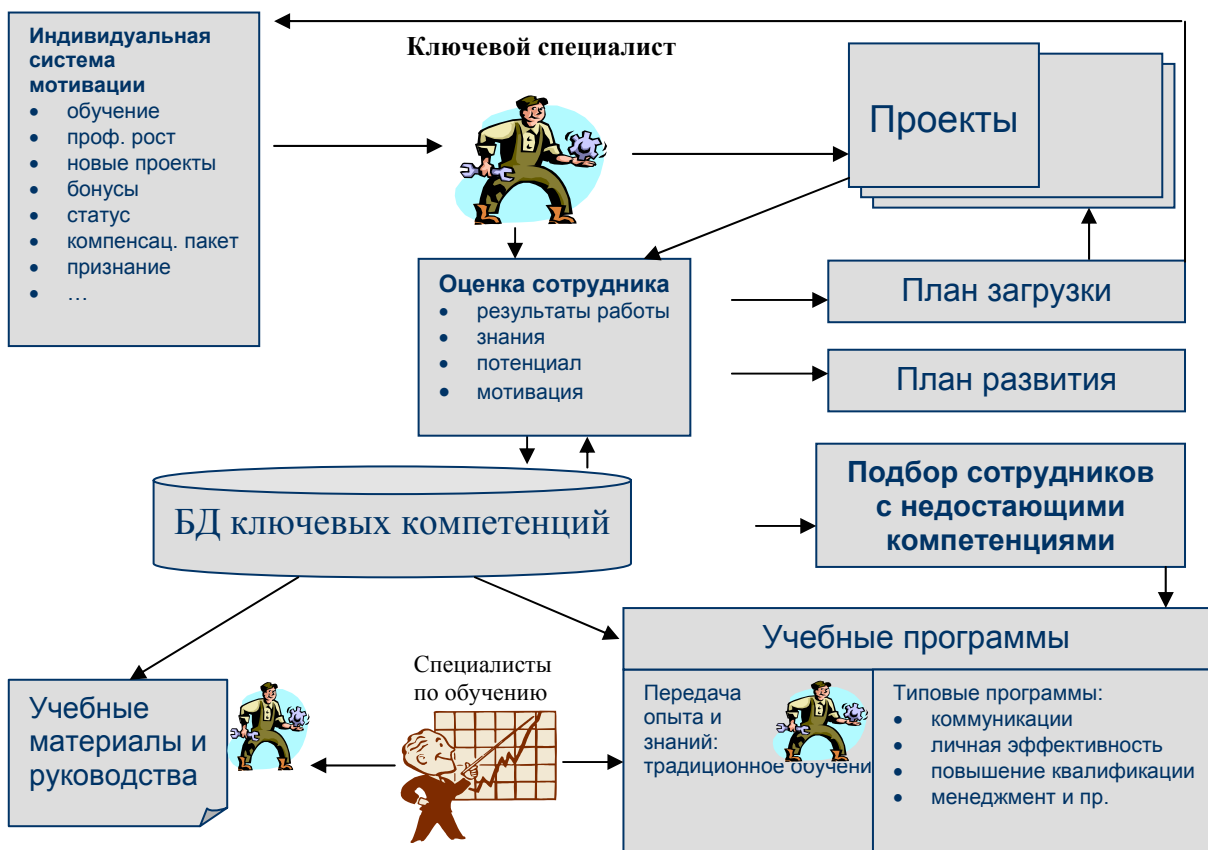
Индивидуальная система мотивации
- обучение
- проф. рост
- новые проекты
- бонусы
- статус
- компенсац. пакет
- признание
- …

Ключевой специалист

Проекты

Оценка сотрудника
- результаты работы
- знания
- потенциал
- мотивация

План загрузки

План развития

БД ключевых компетенций

Подбор сотрудников с недостающими компетенциями

Учебные программы

Передача опыта и знаний: традиционное обучени

Типовые программы:
- коммуникации
- личная эффективность
- повышение квалификации
- менеджмент и пр.

Специалисты по обучению

Учебные материалы и руководства